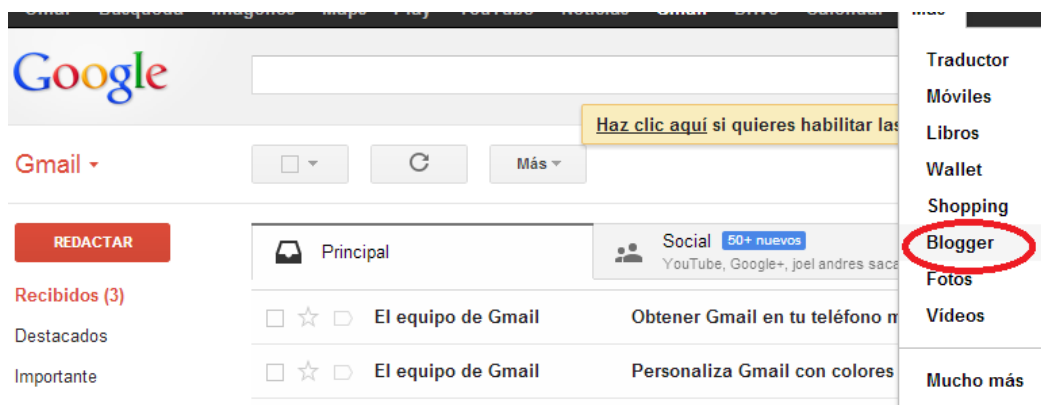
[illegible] Búsqueda Imágenes Maps Play YouTube Noticias Gmail Drive Calendar Más

Google

Haz clic aquí si quieres habilitar las

Gmail

Más

REDACTAR

Recibidos (3)

Destacados

Importante

Principal

Social 50+ nuevos
YouTube, Google+, joel andres saca

El equipo de Gmail Obtener Gmail en tu teléfono m

El equipo de Gmail Personaliza Gmail con colores

Traductor
Móviles
Libros
Wallet
Shopping
Blogger
Fotos
Vídeos

Mucho más